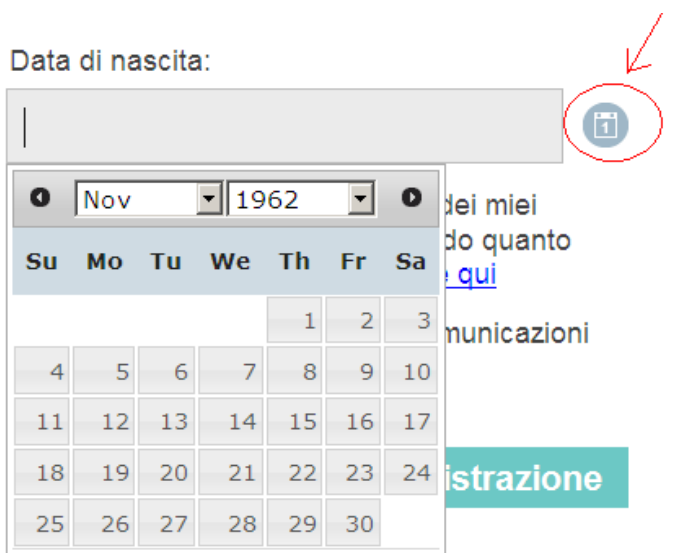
Data di nascita:

1

Nov 1962

| Su | Mo | Tu | We | Th | Fr | Sa |
|---|---|---|---|---|---|---|
| | | | | 1 | 2 | 3 |
| 4 | 5 | 6 | 7 | 8 | 9 | 10 |
| 11 | 12 | 13 | 14 | 15 | 16 | 17 |
| 18 | 19 | 20 | 21 | 22 | 23 | 24 |
| 25 | 26 | 27 | 28 | 29 | 30 | |

dei miei
do quanto
e qui

municazioni

istrazione